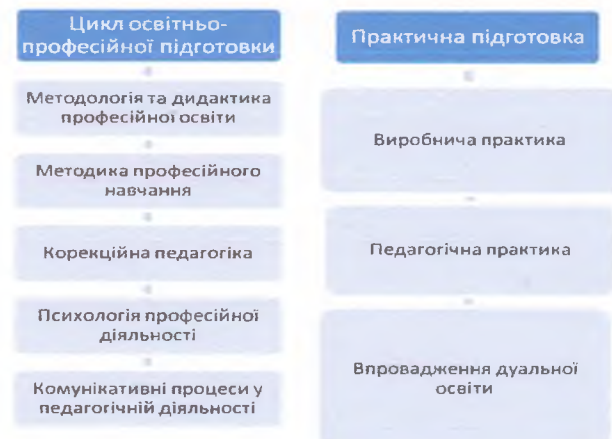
Цикл освітньо-професійної підготовки

Методологія та дидактика професійної освіти

Методика професійного навчання

Корекційна педагогіка

Психологія професійної діяльності

Комунікативні процеси у педагогічній діяльності

Практична підготовка

Виробнича практика

Педагогічна практика

Впровадження дуальної освіти